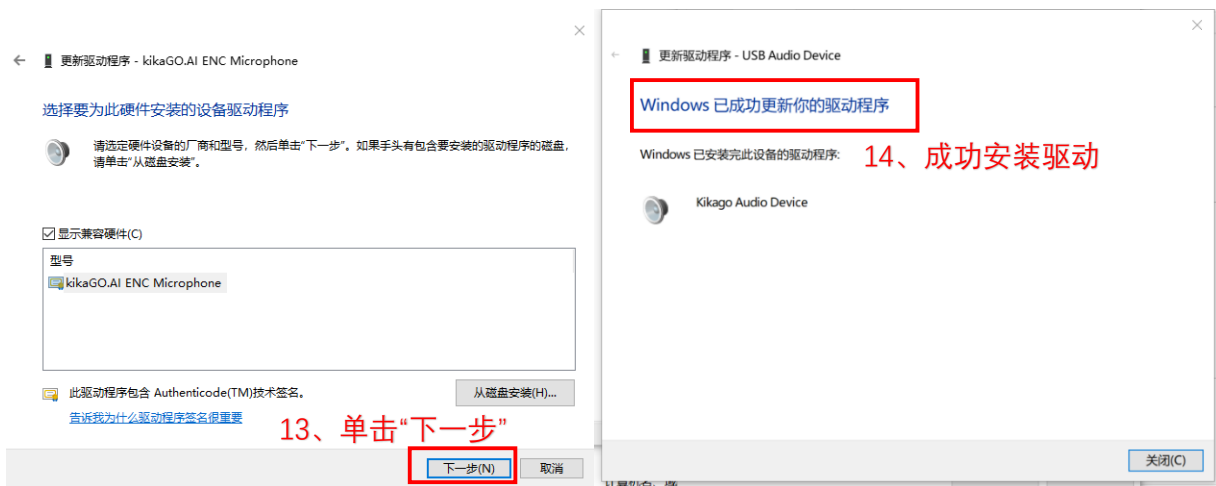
更新驱动程序 - kikaGO.AI ENC Microphone

选择要为此硬件安装的设备驱动程序

请选定硬件设备的厂商和型号，然后单击"下一步"。如果手头有包含要安装的驱动程序的磁盘，请单击"从磁盘安装"。

☑ 显示兼容硬件(C)

型号

kikaGO.AI ENC Microphone

此驱动程序包含 Authenticode(TM)技术签名。

从磁盘安装(H)...

告诉我为什么驱动程序签名很重要

13、单击"下一步"

下一步(N)

取消

更新驱动程序 - USB Audio Device

Windows 已成功更新你的驱动程序

Windows 已安装完此设备的驱动程序:

14、成功安装驱动

Kikago Audio Device

关闭(C)